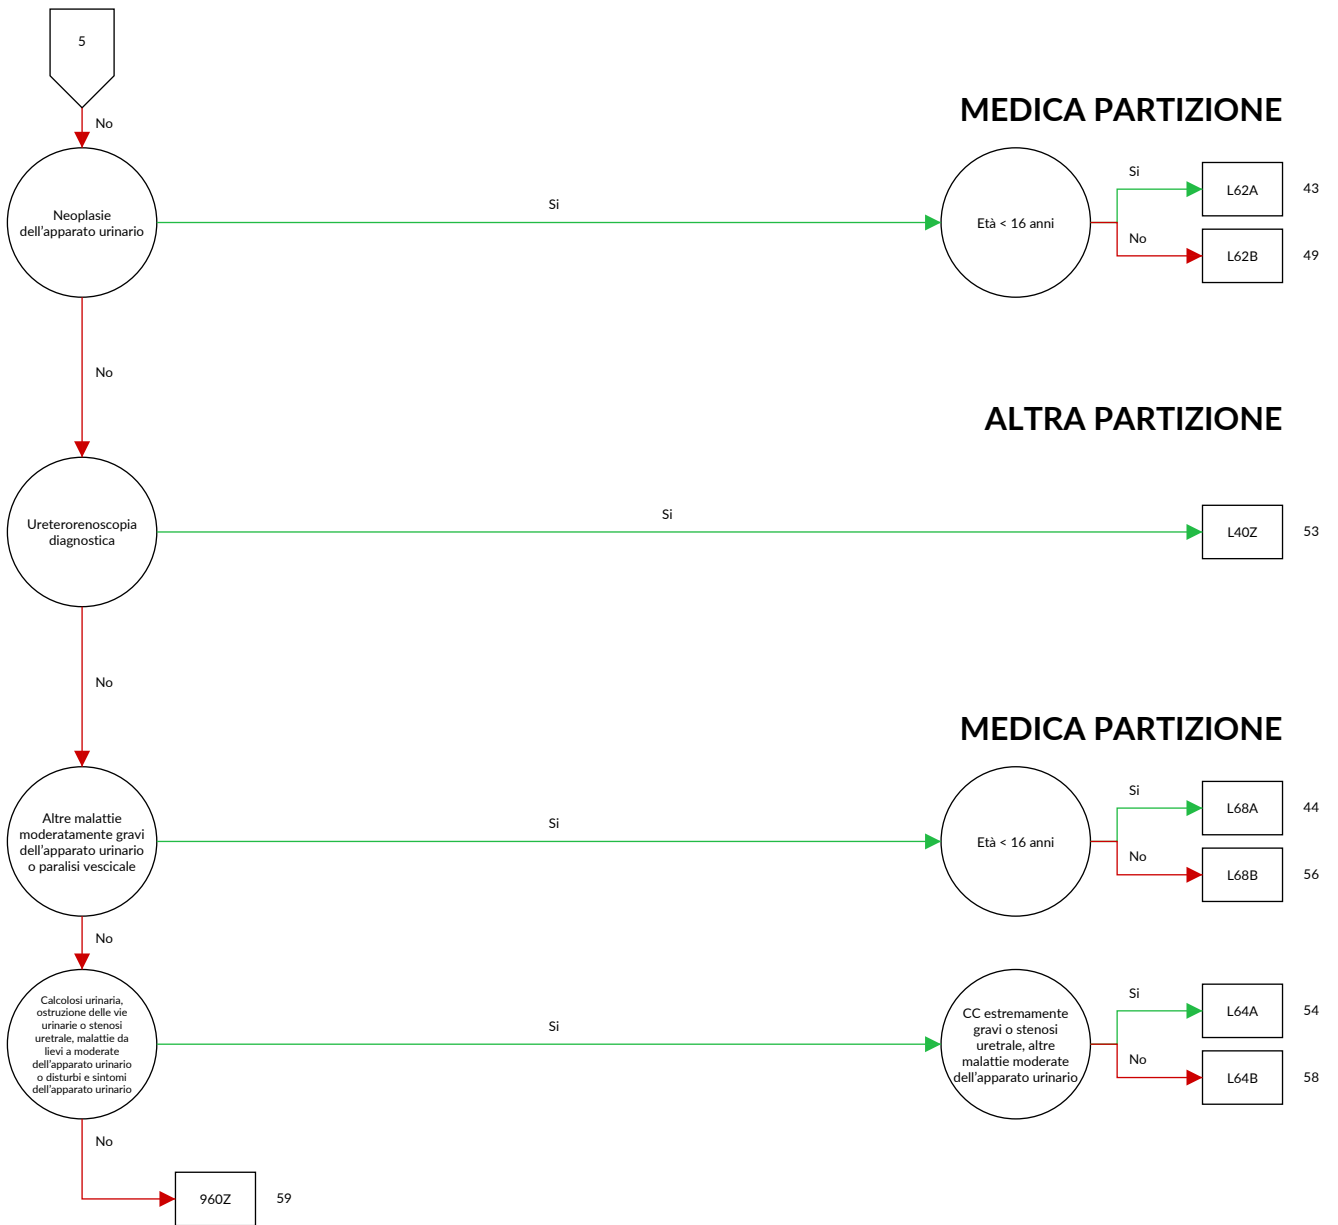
5

No

MEDICA PARTIZIONE

Neoplasie dell'apparato urinario

Si

Età < 16 anni

Si

L62A

43

No

L62B

49

No

ALTRA PARTIZIONE

Ureterorenoscopia diagnostica

Si

L40Z

53

No

MEDICA PARTIZIONE

Altre malattie moderatamente gravi dell'apparato urinario o paralisi vescicale

Si

Età < 16 anni

Si

L68A

44

No

L68B

56

No

Calcolosi urinaria, ostruzione delle vie urinarie o stenosi uretrale, malattie da lievi a moderate dell'apparato urinario o disturbi e sintomi dell'apparato urinario

Si

CC estremamente gravi o stenosi uretrale, altre malattie moderate dell'apparato urinario

Si

L64A

54

No

L64B

58

No

960Z

59